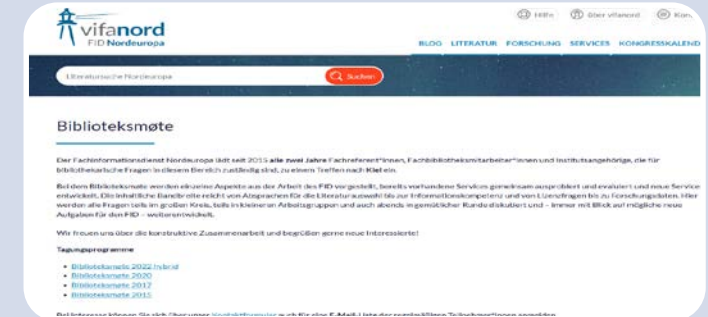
vifanord
FID Nordeuropa

Hilfe Über vifanord Kon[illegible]

BLOG LITERATUR FORSCHUNG SERVICES KONGRESSKALEND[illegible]

Literatursuche Nordeuropa

Suchen

Biblioteksmøte

Der Fachinformationsdienst Nordeuropa lädt seit 2015 alle zwei Jahre Fachreferent*innen, Fachbibliotheksmitarbeiter*innen und Institutsangehörige, die für bibliothekarische Fragen in diesem Bereich zuständig sind, zu einem Treffen nach Kiel ein.

Bei dem Biblioteksmøte werden einzelne Aspekte aus der Arbeit des FID vorgestellt, bereits vorhandene Services gemeinsam ausprobiert und evaluiert und neue Service entwickelt. Die inhaltliche Bandbreite reicht von Absprachen für die Literaturauswahl bis zur Informationskompetenz und von Lizenzfragen bis zu Forschungsdaten. Hier werden alle Fragen teils im großen Kreis, teils in kleineren Arbeitsgruppen und auch abends in gemütlicher Runde diskutiert und – immer mit Blick auf mögliche neue Aufgaben für den FID – weiterentwickelt.

Wir freuen uns über die konstruktive Zusammenarbeit und begrüßen gerne neue Interessierte!

Tagungsprogramme

- Biblioteksmøte 2022 (hybrid)
- Biblioteksmøte 2020
- Biblioteksmøte 2017
- Biblioteksmøte 2015

Bei Interesse können Sie sich über unser Kontaktformular auch für eine E-Mail-Liste der regelmäßigen Teilnehmer*innen anmelden.